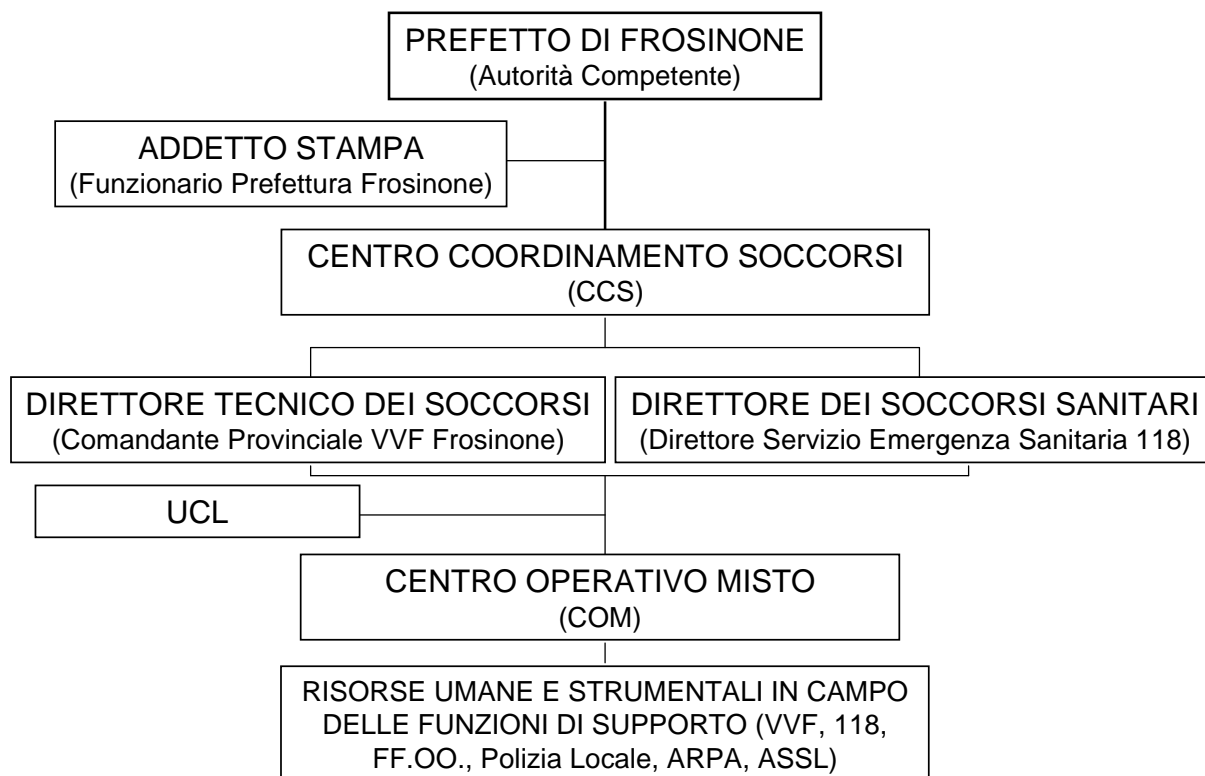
PREFETTO DI FROSINONE
(Autorità Competente)

ADDETTO STAMPA
(Funzionario Prefettura Frosinone)

CENTRO COORDINAMENTO SOCCORSI
(CCS)

DIRETTORE TECNICO DEI SOCCORSI
(Comandante Provinciale VVF Frosinone)

DIRETTORE DEI SOCCORSI SANITARI
(Direttore Servizio Emergenza Sanitaria 118)

UCL

CENTRO OPERATIVO MISTO
(COM)

RISORSE UMANE E STRUMENTALI IN CAMPO DELLE FUNZIONI DI SUPPORTO (VVF, 118, FF.OO., Polizia Locale, ARPA, ASSL)